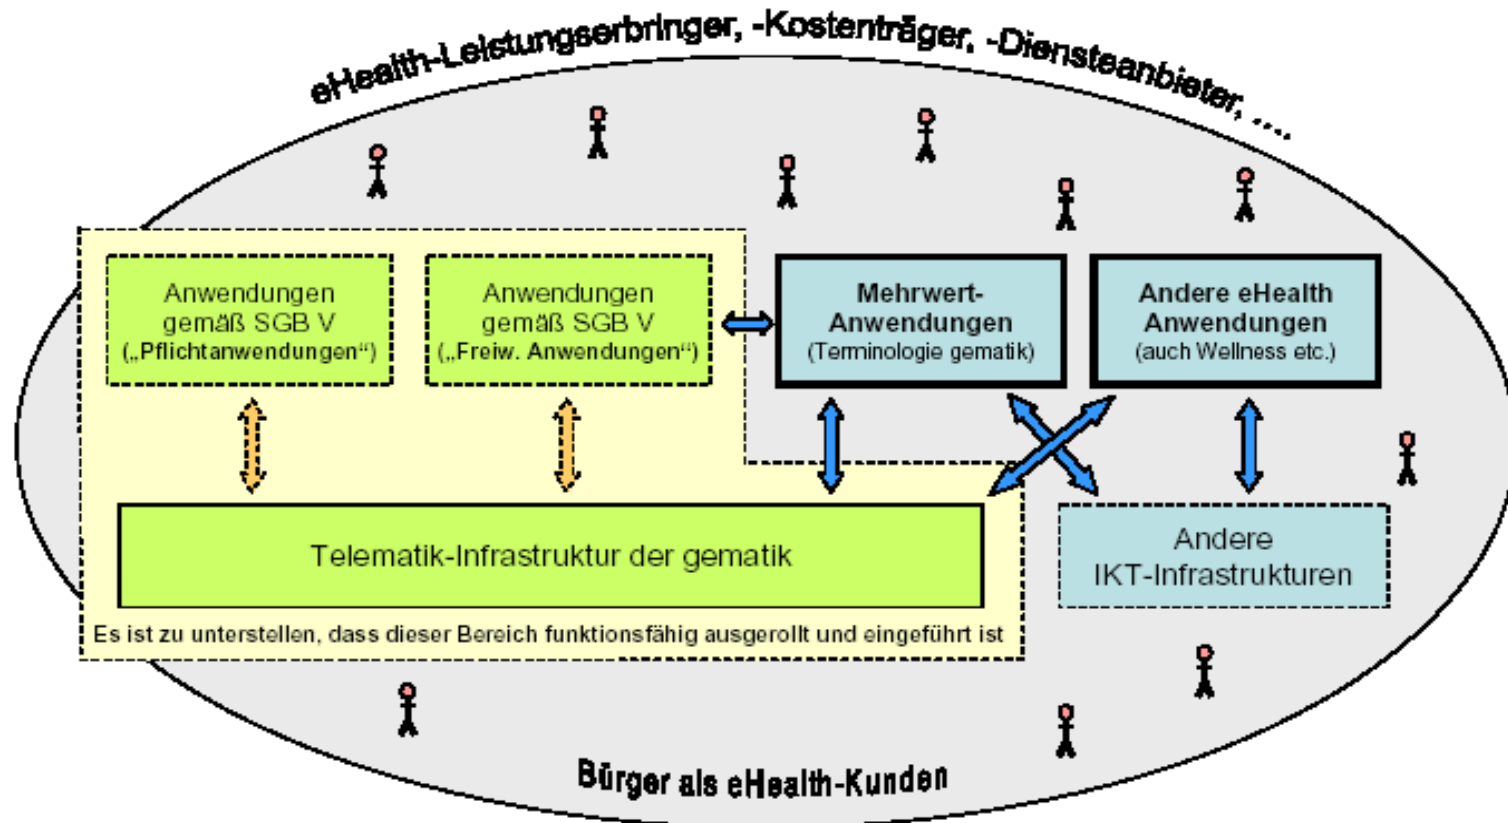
eHealth-Leistungserbringer, -Kostenträger, -Diensteanbieter, ....

Anwendungen gemäß SGB V („Pflichtanwendungen“)

Anwendungen gemäß SGB V („Freiw. Anwendungen“)

Mehrwert-Anwendungen (Terminologie gematik)

Andere eHealth Anwendungen (auch Wellness etc.)

Telematik-Infrastruktur der gematik

Andere IKT-Infrastrukturen

Es ist zu unterstellen, dass dieser Bereich funktionsfähig ausgerollt und eingeführt ist

Bürger als eHealth-Kunden